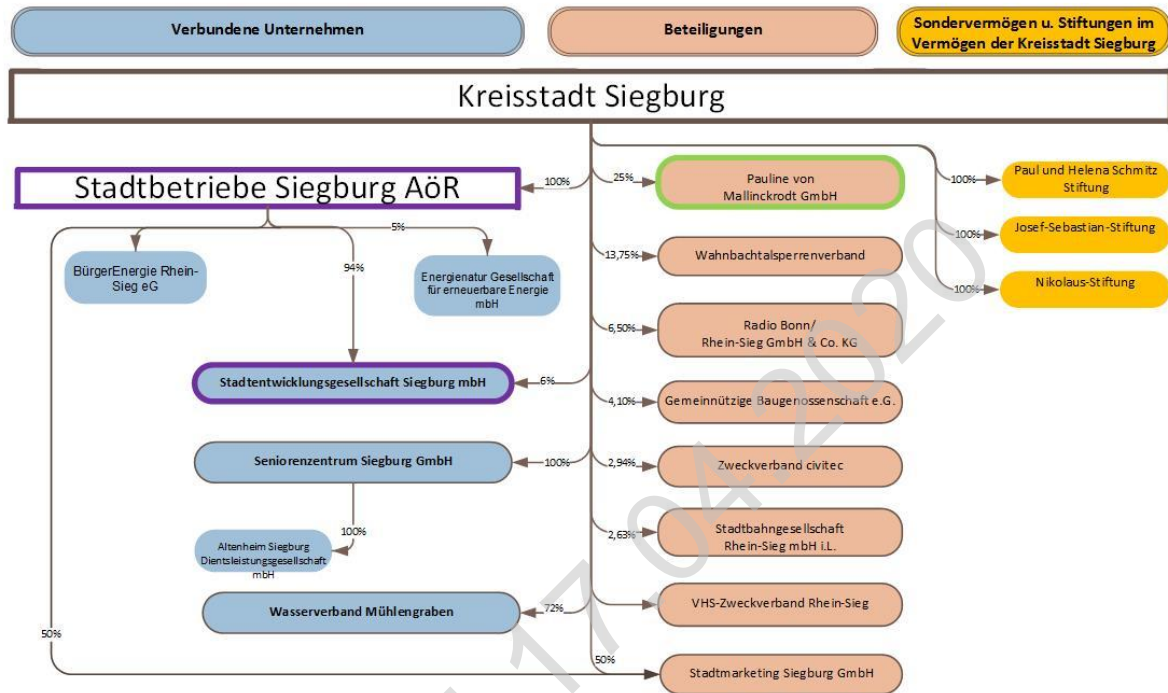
Verbundene Unternehmen

Beteiligungen

Sondervermögen u. Stiftungen im Vermögen der Kreisstadt Siegburg

Kreisstadt Siegburg

100%

Stadtbetriebe Siegburg AöR

5%

BürgerEnergie Rhein-Sieg eG

94%

Energienatur Gesellschaft für erneuerbare Energie mbH

6%

Stadtentwicklungsgesellschaft Siegburg mbH

100%

Seniorenzentrum Siegburg GmbH

100%

Altenheim Siegburg Dientsleistungsgesellschaft mbH

72%

Wasserverband Mühlengraben

50%

25%

Pauline von Mallinckrodt GmbH

13,75%

Wahnbachtalsperrenverband

6,50%

Radio Bonn/ Rhein-Sieg GmbH & Co. KG

4,10%

Gemeinnützige Baugenossenschaft e.G.

2,94%

Zweckverband civitec

2,63%

Stadtbahngesellschaft Rhein-Sieg mbH i.L.

VHS-Zweckverband Rhein-Sieg

50%

Stadtmarketing Siegburg GmbH

100%

Paul und Helena Schmitz Stiftung

100%

Josef-Sebastian-Stiftung

100%

Nikolaus-Stiftung

17.04.2020